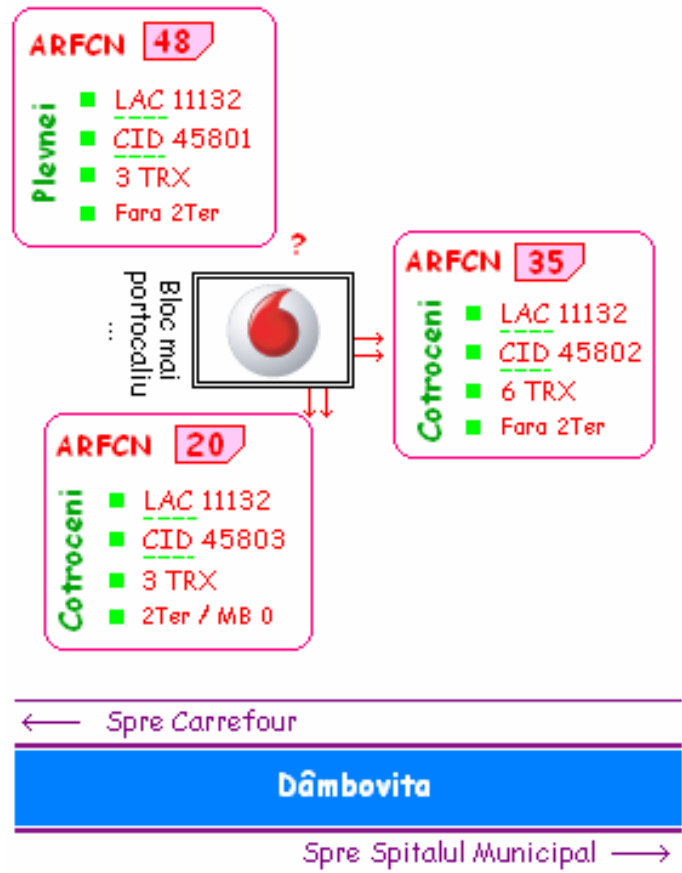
ARFCN 48

Plevnei
LAC 11132
CID 45801
3 TRX
Fara 2Ter

?

Bloc mai portocaliu ...

ARFCN 35

Cotroceni
LAC 11132
CID 45802
6 TRX
Fara 2Ter

ARFCN 20

Cotroceni
LAC 11132
CID 45803
3 TRX
2Ter / MB 0

⟵ Spre Carrefour

Dâmbovita

Spre Spitalul Municipal ⟶